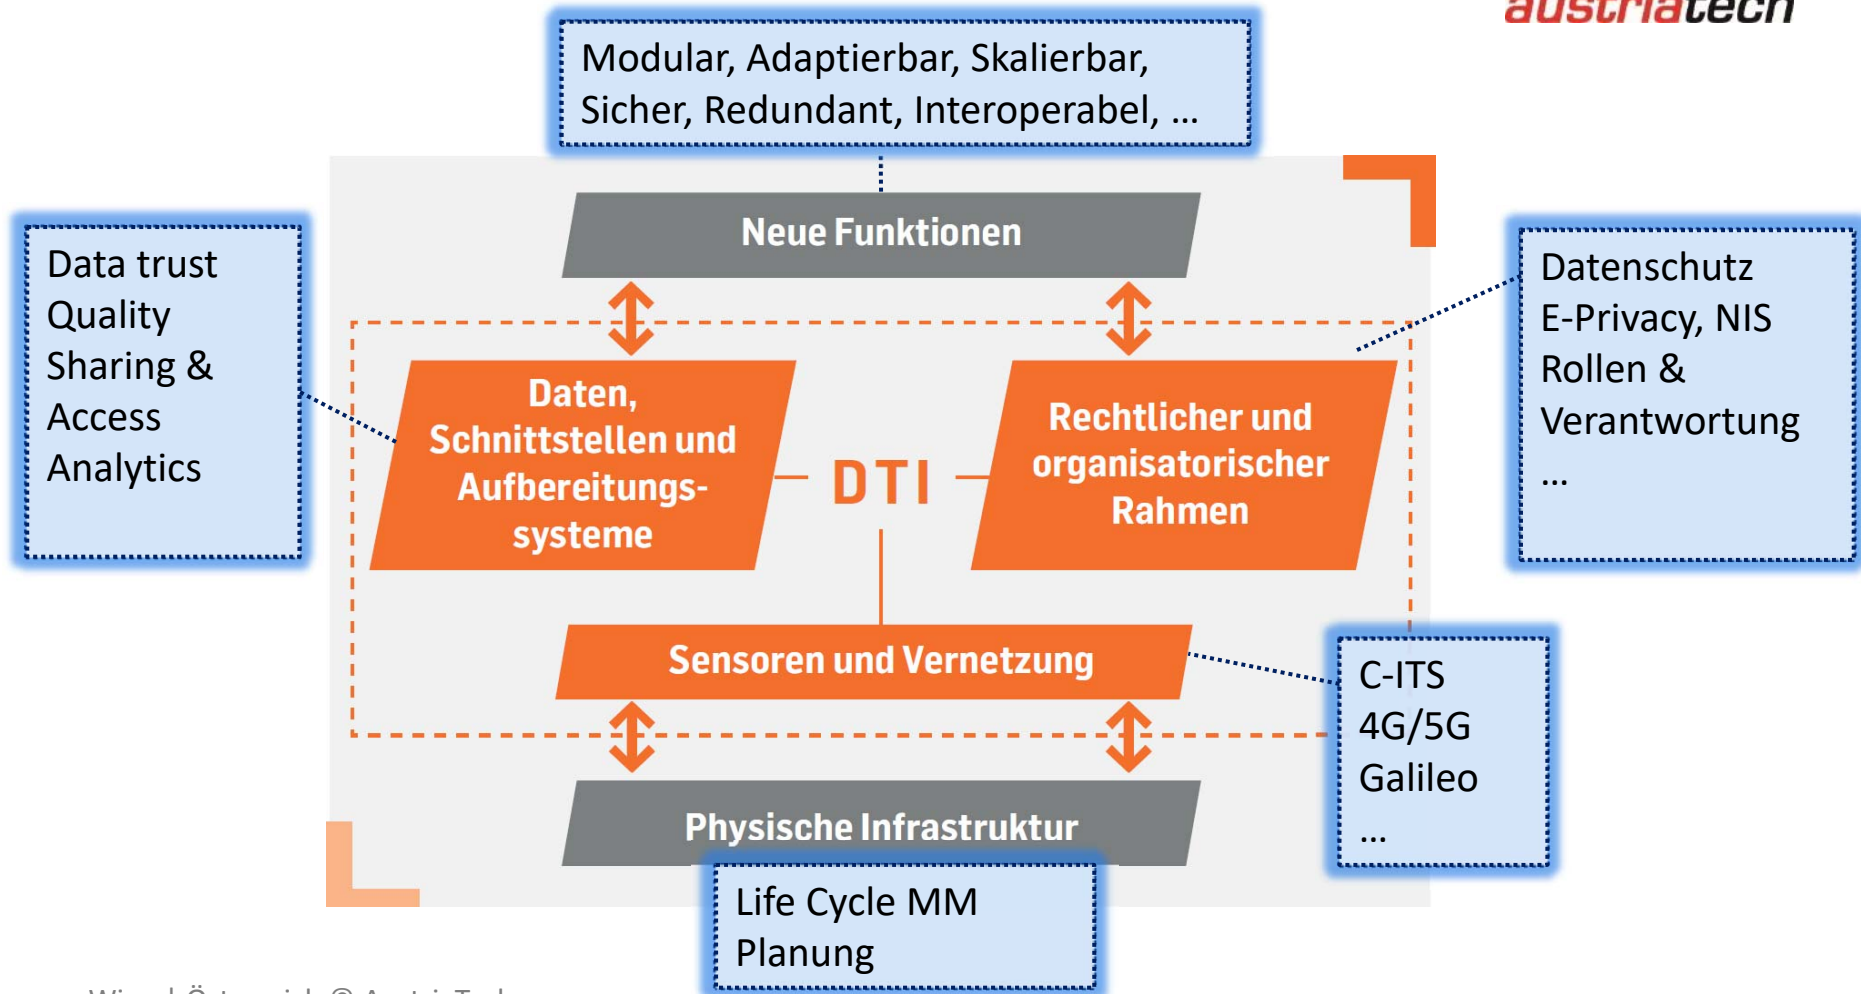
austriatech

Modular, Adaptierbar, Skalierbar, Sicher, Redundant, Interoperabel, …

Data trust
Quality
Sharing &
Access
Analytics

Neue Funktionen

Daten, Schnittstellen und Aufbereitungssysteme

DTI

Rechtlicher und organisatorischer Rahmen

Datenschutz
E-Privacy, NIS
Rollen &
Verantwortung
…

Sensoren und Vernetzung

C-ITS
4G/5G
Galileo
…

Physische Infrastruktur

Life Cycle MM
Planung

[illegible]